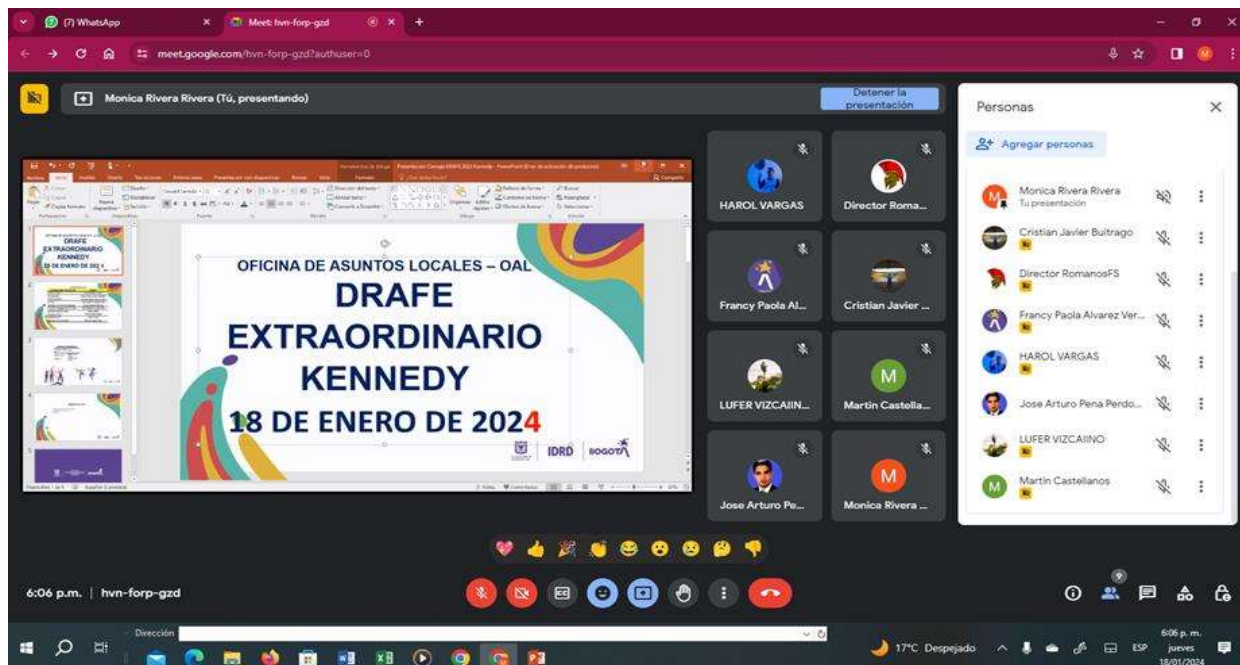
(7) WhatsApp
Meet: hvn-forp-gzd
meet.google.com/hvn-forp-gzd?authuser=0

Monica Rivera Rivera (Tú, presentando)
Detener la presentación

DRAFE EXTRAORDINARIO KENNEDY 18 DE ENERO DE 2024

OFICINA DE ASUNTOS LOCALES – OAL
DRAFE
EXTRAORDINARIO
KENNEDY
18 DE ENERO DE 2024

IDRD
BOGOTÁ

HAROL VARGAS
Director Roma...
Francy Paola Al...
Cristian Javier ...
LUFER VIZCAIIN...
M
Martin Castella...
Jose Arturo Pe...
M
Monica Rivera ...

Personas
Agregar personas
Monica Rivera Rivera
Tu presentación
Cristian Javier Buitrago
Director RomanosFS
Francy Paola Alvarez Ver...
HAROL VARGAS
Jose Arturo Pena Perdo...
LUFER VIZCAIINO
M
Martin Castellanos

6:06 p.m. | hvn-forp-gzd
9

Dirección
17°C Despejado
ESP
6:06 p. m.
jueves
18/01/2024